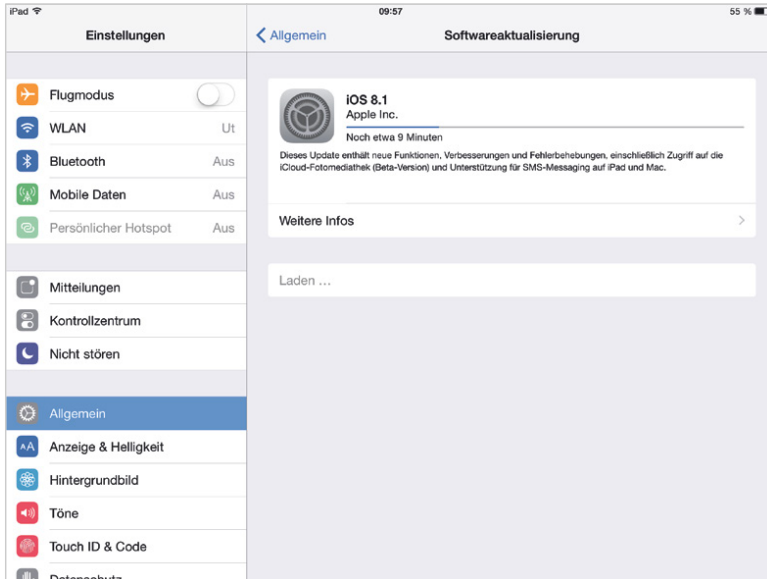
iPad
09:57
55 %

Einstellungen

Flugmodus
WLAN Ut
Bluetooth Aus
Mobile Daten Aus
Persönlicher Hotspot Aus

Mitteilungen
Kontrollzentrum
Nicht stören

Allgemein
Anzeige & Helligkeit
Hintergrundbild
Töne
Touch ID & Code
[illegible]

Allgemein
Softwareaktualisierung

iOS 8.1
Apple Inc.
Noch etwa 9 Minuten
Dieses Update enthält neue Funktionen, Verbesserungen und Fehlerbehebungen, einschließlich Zugriff auf die iCloud-Fotomediathek (Beta-Version) und Unterstützung für SMS-Messaging auf iPad und Mac.

Weitere Infos

Laden …